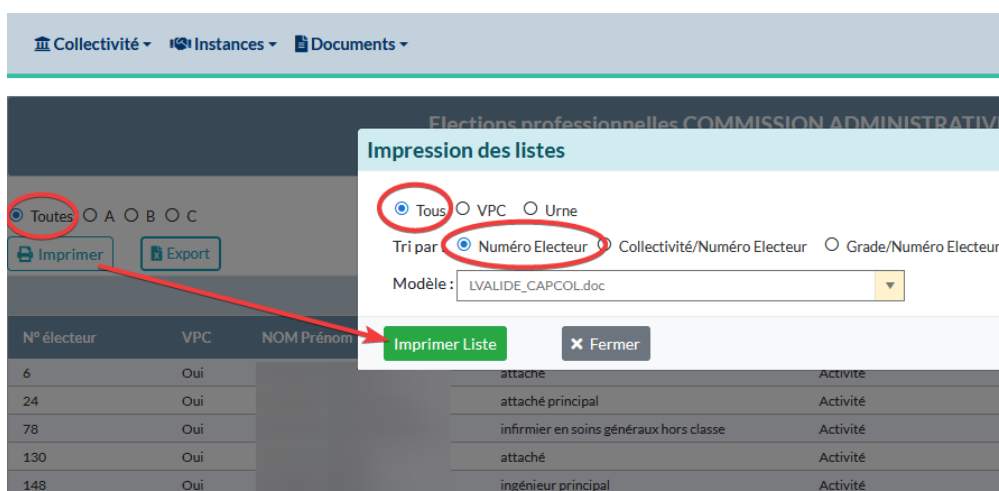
Collectivité ▾ Instances ▾ Documents ▾

Elections professionnelles COMMISSION ADMINISTRATIVE

Toutes A B C

Imprimer Export

Impression des listes

Tous VPC Urne

Tri par : Numéro Electeur Collectivité/Numéro Electeur Grade/Numéro Electeur

Modèle : LVALIDE_CAPCOL.doc

Imprimer Liste ✖ Fermer

| N° électeur | VPC | NOM Prénom | | |
|---|---|---|---|---|
| 6 | Oui | | attaché | Activité |
| 24 | Oui | | attaché principal | Activité |
| 78 | Oui | | infirmier en soins généraux hors classe | Activité |
| 130 | Oui | | attaché | Activité |
| 148 | Oui | | ingénieur principal | Activité |